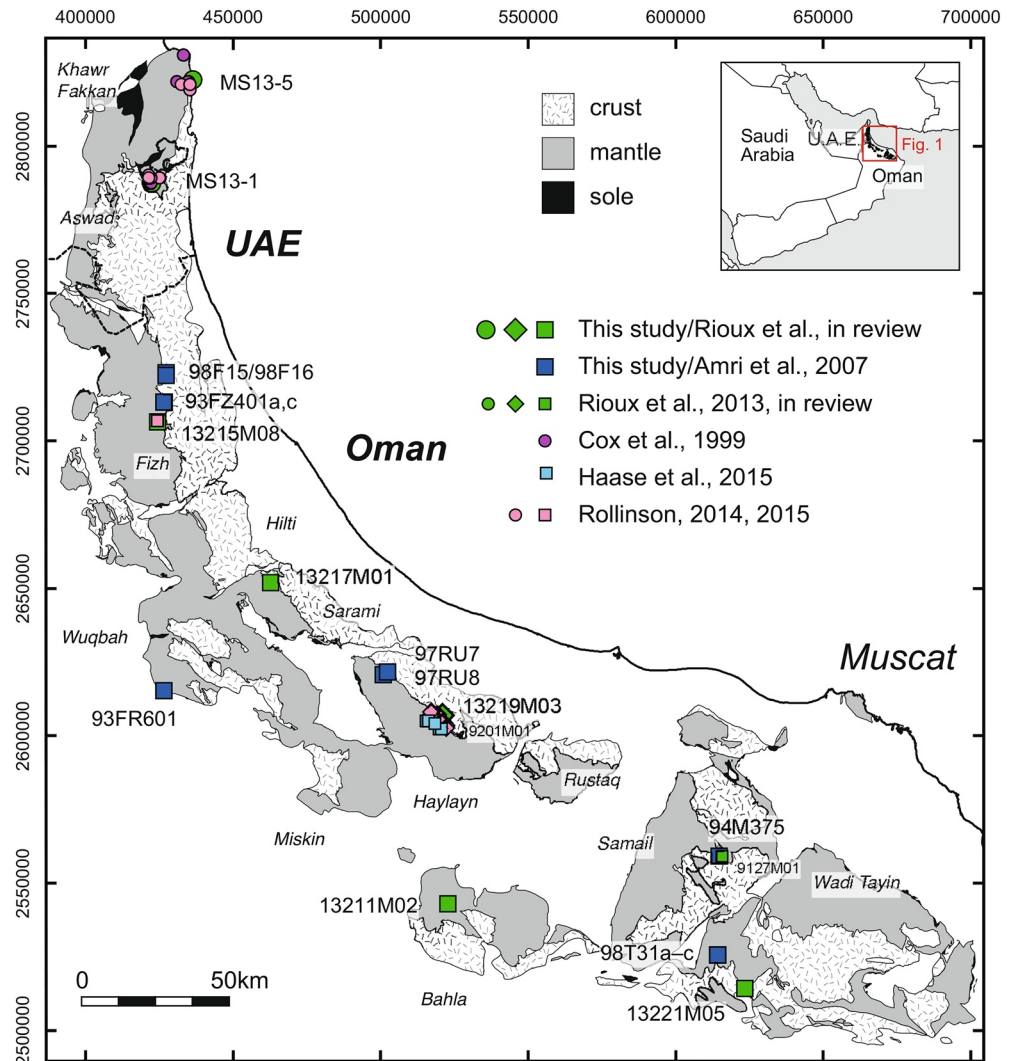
400000 450000 500000 550000 600000 650000 700000

2800000
2750000
2700000
2650000
2600000
2550000
2500000

Khawr Fakkan
MS13-5
MS13-1
Aswad

crust
mantle
sole

Saudi Arabia
U.A.E.
Fig. 1
Oman

UAE

This study/Rioux et al., in review
This study/Amri et al., 2007
Rioux et al., 2013, in review
Cox et al., 1999
Haase et al., 2015
Rollinson, 2014, 2015

98F15/98F16
93FZ401a,c
13215M08
Fizh

Oman

Hilti
13217M01
Sarami
Wuqbah
97RU7
97RU8
93FR601
13219M03
9201M01

Muscat

Rustaq
Haylayn
Miskin
Samail
94M375
9127M01
Wadi Tayin
13211M02
98T31a–c
Bahla
13221M05

0 50km